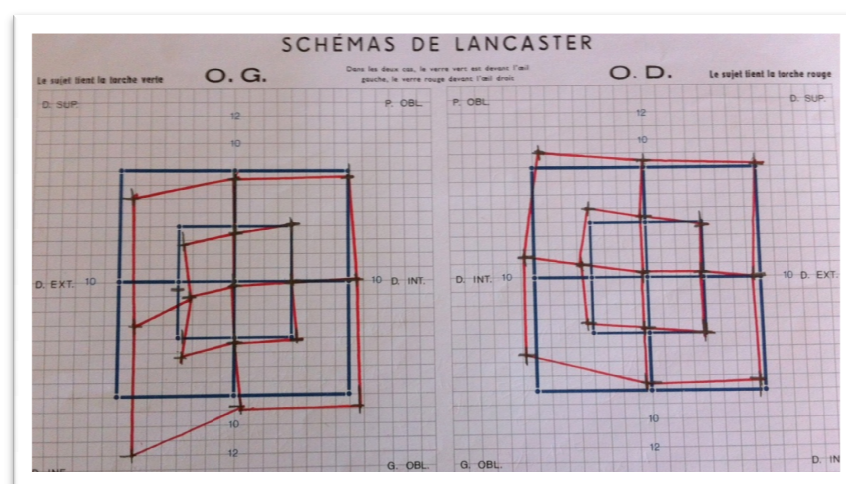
SCHÉMAS DE LANCASTER

Le sujet tient la torche verte

O. G.

Dans les deux cas, le verre vert est devant l'œil gauche, le verre rouge devant l'œil droit

O. D.

Le sujet tient la torche rouge

D. SUP.

12

10

P. OBL.

D. EXT. 10

10 D. INT.

10

12

D. INF.

G. OBL.

P. OBL.

12

10

D. SUP.

D. INT. 10

10 D. EXT.

10

12

G. OBL.

D. IN